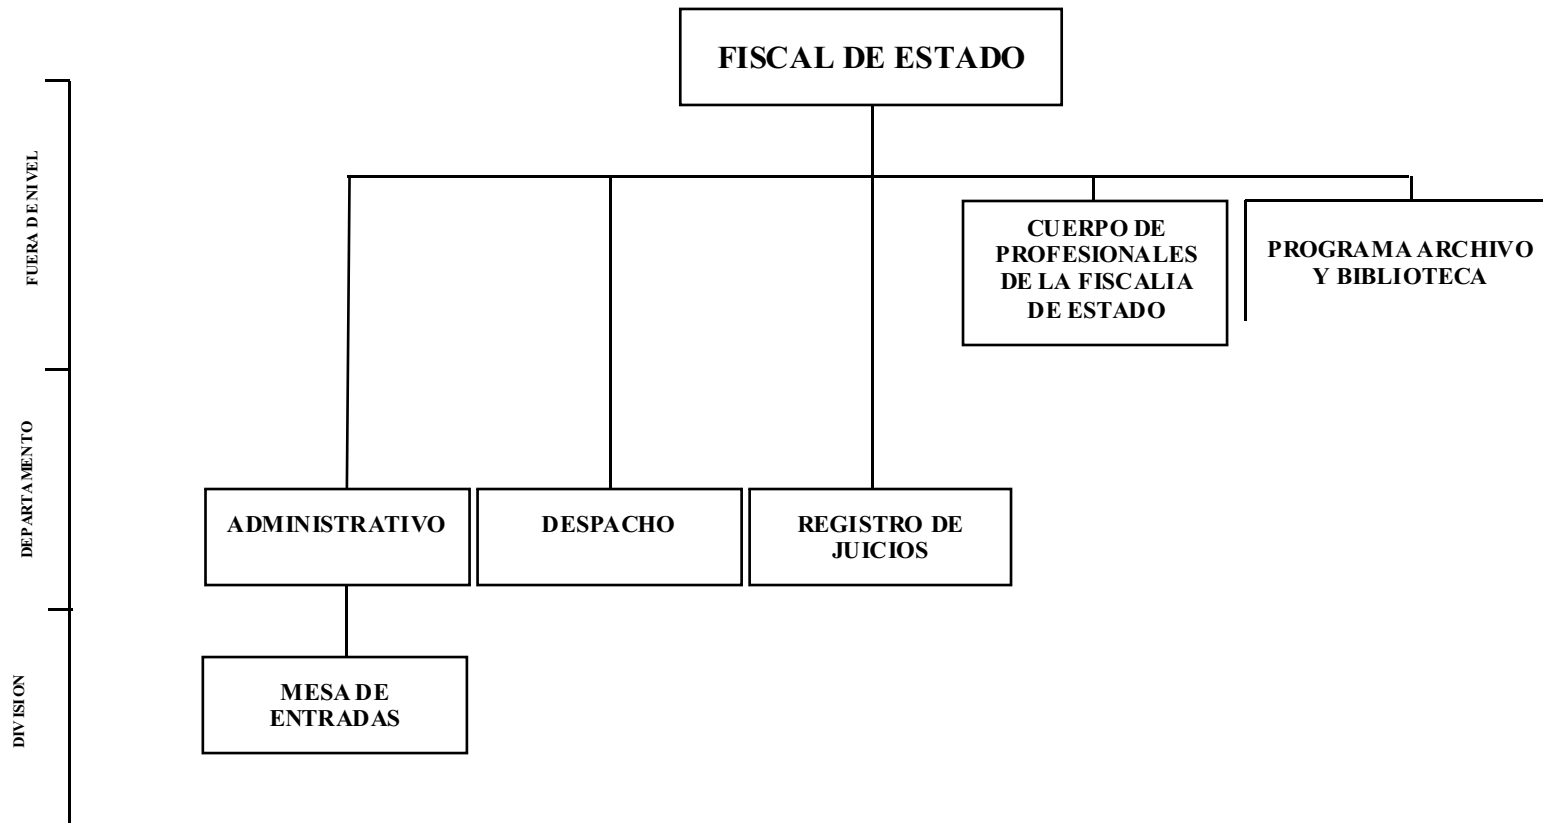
FUERA DE NIVEL

DEPARTAMENTO

DIVISION

FISCAL DE ESTADO

CUERPO DE PROFESIONALES DE LA FISCALIA DE ESTADO

PROGRAMA ARCHIVO Y BIBLIOTECA

ADMINISTRATIVO

DESPACHO

REGISTRO DE JUICIOS

MESA DE ENTRADAS